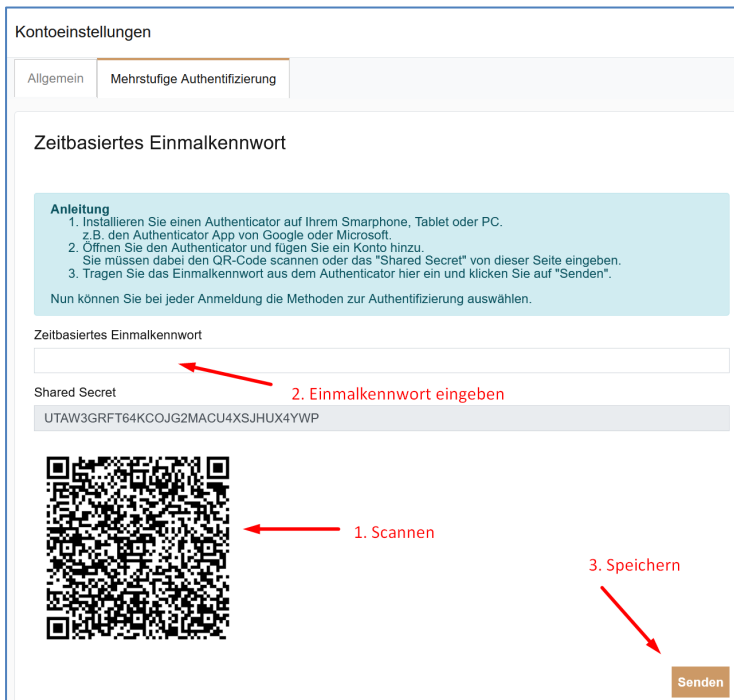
Kontoeinstellungen

Allgemein | Mehrstufige Authentifizierung

Zeitbasiertes Einmalkennwort

Anleitung
1. Installieren Sie einen Authenticator auf Ihrem Smarphone, Tablet oder PC.
z.B. den Authenticator App von Google oder Microsoft.
2. Öffnen Sie den Authenticator und fügen Sie ein Konto hinzu.
Sie müssen dabei den QR-Code scannen oder das "Shared Secret" von dieser Seite eingeben.
3. Tragen Sie das Einmalkennwort aus dem Authenticator hier ein und klicken Sie auf "Senden".

Nun können Sie bei jeder Anmeldung die Methoden zur Authentifizierung auswählen.

Zeitbasiertes Einmalkennwort

2. Einmalkennwort eingeben

Shared Secret

UTAW3GRFT64KCOJG2MACU4XSJHUX4YWP

1. Scannen

3. Speichern

Senden